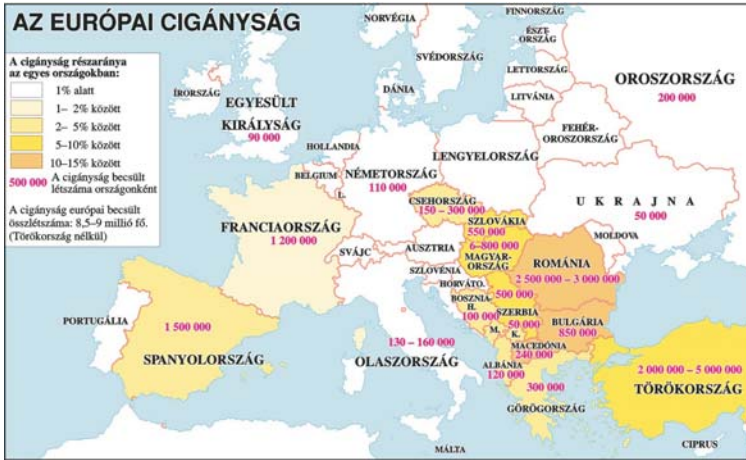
AZ EURÓPAI CIGÁNYSÁG

A cigányság részaránya az egyes országokban:
1% alatt
1– 2% között
2– 5% között
5–10% között
10–15% között
500 000 A cigányság becsült létszáma országonként

A cigányság európai becsült összlétszáma: 8,5–9 millió fő. (Törökország nélkül)

NORVÉGIA
FINNORSZÁG
ÉSZTORSZÁG
SVÉDORSZÁG
LETTORSZÁG
LITVÁNIA
OROSZORSZÁG
200 000
ÍRORSZÁG
DÁNIA
EGYESÜLT KIRÁLYSÁG
90 000
HOLLANDIA
FEHÉR-OROSZORSZÁG
LENGYELORSZÁG
BELGIUM
NÉMETORSZÁG
110 000
L.
CSEHORSZÁG
150 – 300 000
UKRAJNA
50 000
SZLOVÁKIA
550 000
MOLDOVA
FRANCIAORSZÁG
1 200 000
AUSZTRIA
6–800 000
MAGYARORSZÁG
ROMÁNIA
2 500 000 – 3 000 000
SVÁJC
SZLOVÉNIA
HORVÁTO.
500 000
BOSZNIA-H.
100 000
SZERBIA
50 000
M.
K.
BULGÁRIA
850 000
MACEDÓNIA
240 000
PORTUGÁLIA
1 500 000
130 – 160 000
ALBÁNIA
120 000
SPANYOLORSZÁG
OLASZORSZÁG
300 000
2 000 000 – 5 000 000
TÖRÖKORSZÁG
GÖRÖGORSZÁG
MÁLTA
CIPRUS